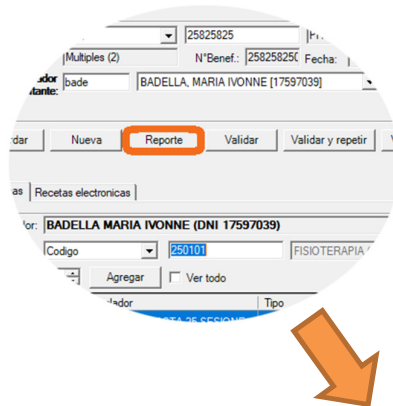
25825825
Multiples (2)
N°Benef.: 258258250 Fecha:
ador
tante: bade
BADELLA, MARIA IVONNE [17597039]
rdar
Nueva
Reporte
Validar
Validar y repetir
as
Recetas electronicas
lor: BADELLA MARIA IVONNE (DNI 17597039)
Codigo
250101
FISIOTERAPIA
Agregar
Ver todo
lador
Tipo